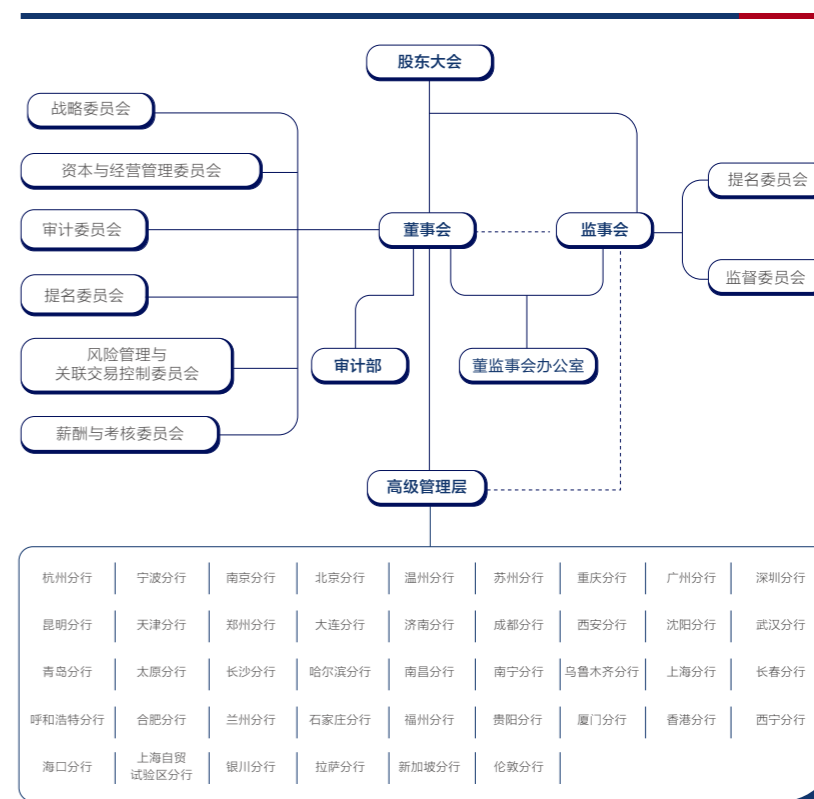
股东大会

战略委员会
资本与经营管理委员会
审计委员会
提名委员会
风险管理与关联交易控制委员会
薪酬与考核委员会

董事会
监事会

提名委员会
监督委员会

审计部
董监事会办公室

高级管理层

| 杭州分行 | 宁波分行 | 南京分行 | 北京分行 | 温州分行 | 苏州分行 | 重庆分行 | 广州分行 | 深圳分行 |
|---|---|---|---|---|---|---|---|---|
| 昆明分行 | 天津分行 | 郑州分行 | 大连分行 | 济南分行 | 成都分行 | 西安分行 | 沈阳分行 | 武汉分行 |
| 青岛分行 | 太原分行 | 长沙分行 | 哈尔滨分行 | 南昌分行 | 南宁分行 | 乌鲁木齐分行 | 上海分行 | 长春分行 |
| 呼和浩特分行 | 合肥分行 | 兰州分行 | 石家庄分行 | 福州分行 | 贵阳分行 | 厦门分行 | 香港分行 | 西宁分行 |
| 海口分行 | 上海自贸试验区分行 | 银川分行 | 拉萨分行 | 新加坡分行 | 伦敦分行 | | | |